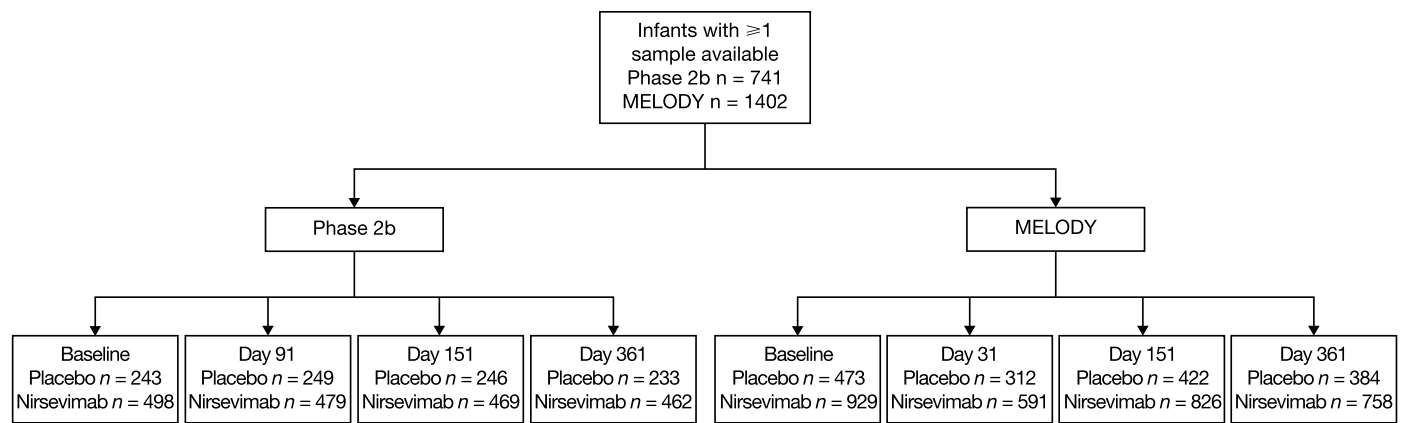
Infants with $\geqslant$1 sample available
Phase 2b n = 741
MELODY n = 1402

Phase 2b

MELODY

Baseline
Placebo $n$ = 243
Nirsevimab $n$ = 498

Day 91
Placebo $n$ = 249
Nirsevimab $n$ = 479

Day 151
Placebo $n$ = 246
Nirsevimab $n$ = 469

Day 361
Placebo $n$ = 233
Nirsevimab $n$ = 462

Baseline
Placebo $n$ = 473
Nirsevimab $n$ = 929

Day 31
Placebo $n$ = 312
Nirsevimab $n$ = 591

Day 151
Placebo $n$ = 422
Nirsevimab $n$ = 826

Day 361
Placebo $n$ = 384
Nirsevimab $n$ = 758